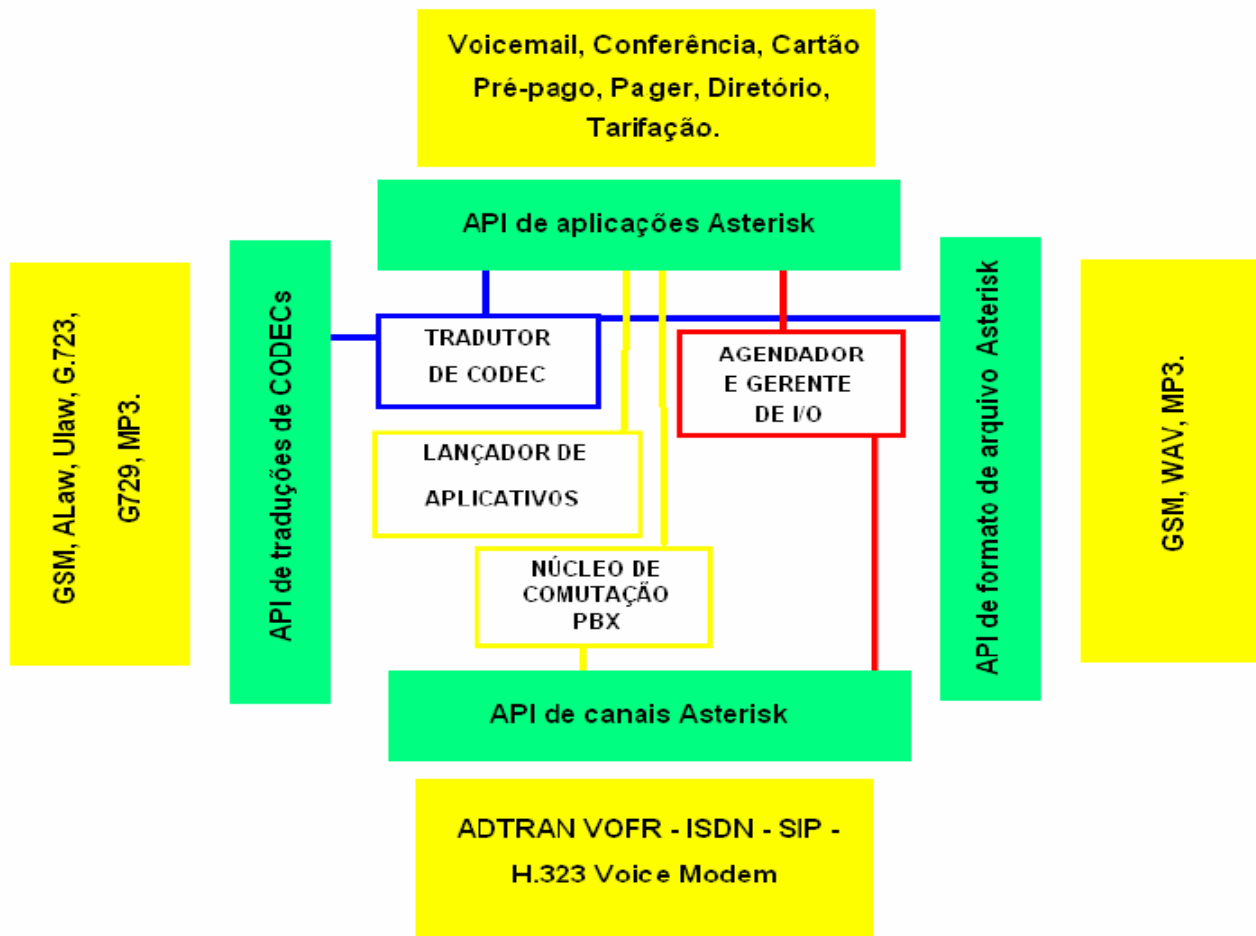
Voicemail, Conferência, Cartão Pré-pago, Pager, Diretório, Tarifação.

API de aplicações Asterisk

GSM, ALaw, Ulaw, G.723, G729, MP3.

API de traduções de CODECs

TRADUTOR DE CODEC

AGENDADOR E GERENTE DE I/O

LANÇADOR DE APLICATIVOS

NÚCLEO DE COMUTAÇÃO PBX

API de formato de arquivo Asterisk

GSM, WAV, MP3.

API de canais Asterisk

ADTRAN VOFR - ISDN - SIP - H.323 Voice Modem